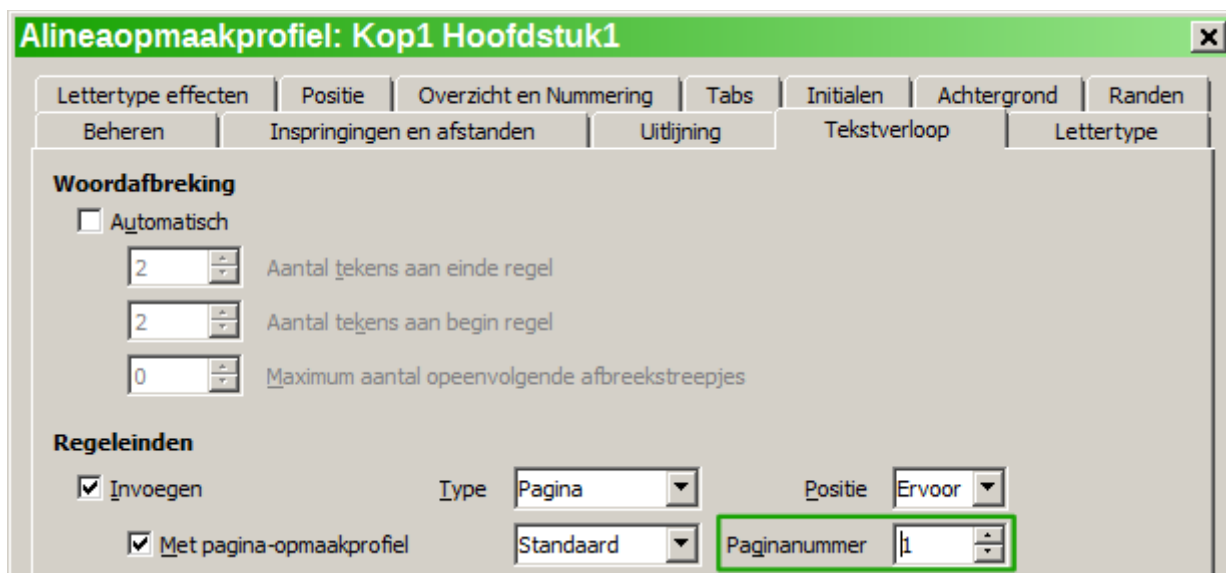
Alineaopmaakprofiel: Kop1 Hoofdstuk1

Lettertype effecten | Positie | Overzicht en Nummering | Tabs | Initialen | Achtergrond | Randen
Beheren | Inspringingen en afstanden | Uitlijning | Tekstverloop | Lettertype

Woordafbreking

Automatisch

2 Aantal tekens aan einde regel

2 Aantal tekens aan begin regel

0 Maximum aantal opeenvolgende afbreekstreepjes

Regeleinden

Invoegen Type Pagina Positie Ervoor

Met pagina-opmaakprofiel Standaard Paginanummer 1